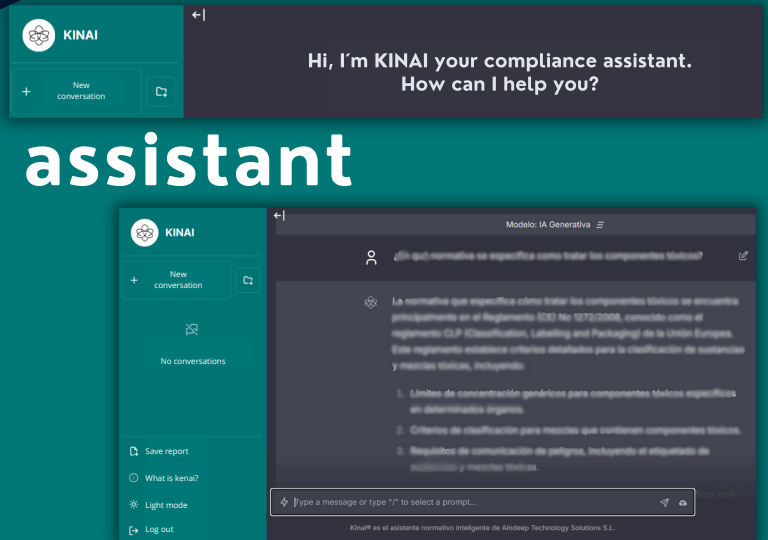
KINAI

New conversation

Hi, I´m KINAI your compliance assistant. How can I help you?

assistant

KINAI

New conversation

No conversations

Save report

What is kenai?

Light mode

Log out

Modelo: IA Generativa

¿En qué normativa se especifica como tratar los componentes tóxicos?

La normativa que especifica cómo tratar los componentes tóxicos se encuentra principalmente en el Reglamento (CE) No 1272/2008, conocido como el reglamento CLP (Classification, Labelling and Packaging) de la Unión Europea. Este reglamento establece criterios detallados para la clasificación de sustancias y mezclas tóxicas, incluyendo:

1. Límites de concentración genéricos para componentes tóxicos específicos en determinados órganos.
2. Criterios de clasificación para mezclas que contienen componentes tóxicos.
3. Requisitos de comunicación de peligros, incluyendo el etiquetado de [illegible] y mezclas tóxicas.

Type a message or type "/" to select a prompt...

Kinai® es el asistente normativo inteligente de Aindeep Technology Solutions S.L.